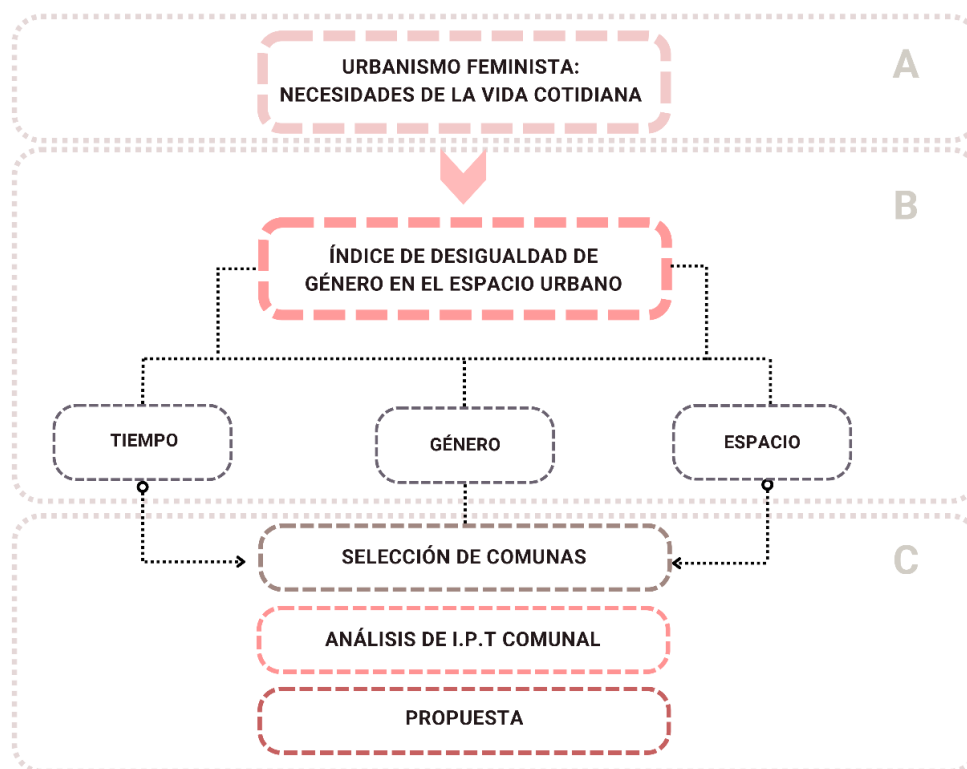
URBANISMO FEMINISTA: NECESIDADES DE LA VIDA COTIDIANA

A

B

ÍNDICE DE DESIGUALDAD DE GÉNERO EN EL ESPACIO URBANO

TIEMPO

GÉNERO

ESPACIO

C

SELECCIÓN DE COMUNAS

ANÁLISIS DE I.P.T COMUNAL

PROPUESTA